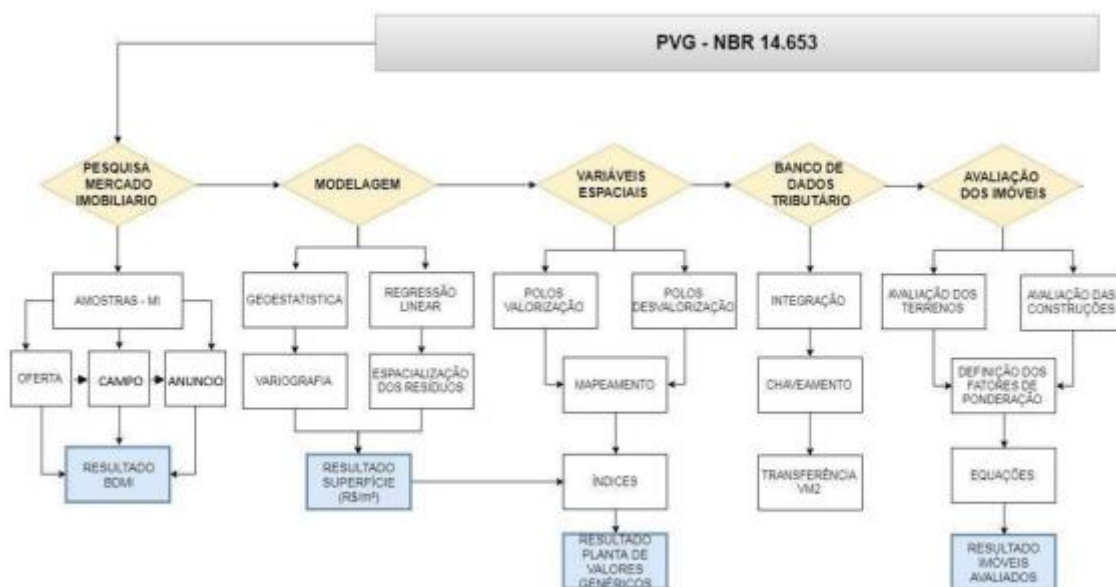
PVG - NBR 14.653

PESQUISA MERCADO IMOBILIARIO

MODELAGEM

VARIÁVEIS ESPACIAIS

BANCO DE DADOS TRIBUTÁRIO

AVALIAÇÃO DOS IMÓVEIS

AMOSTRAS - MI

OFERTA

CAMPO

ANUNCIO

RESULTADO BDMI

GEOESTATISTICA

REGRESSÃO LINEAR

VARIOGRAFIA

ESPACIALIZAÇÃO DOS RESÍDUOS

RESULTADO SUPERFÍCIE (R$/m²)

POLOS VALORIZAÇÃO

POLOS DESVALORIZAÇÃO

MAPEAMENTO

ÍNDICES

RESULTADO PLANTA DE VALORES GENÉRICOS

INTEGRAÇÃO

CHAVEAMENTO

TRANSFERÊNCIA VM2

AVALIAÇÃO DOS TERRENOS

AVALIAÇÃO DAS CONSTRUÇÕES

DEFINIÇÃO DOS FATORES DE PONDERAÇÃO

EQUAÇÕES

RESULTADO IMÓVEIS AVALIADOS